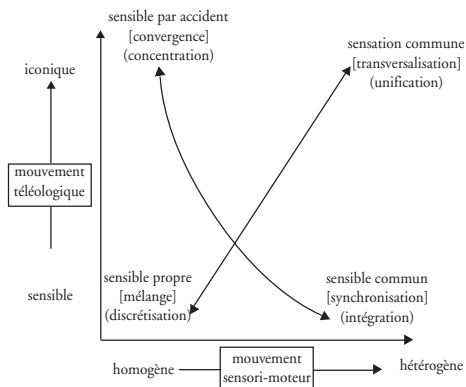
sensible par accident
[convergence]
(concentration)

sensation commune
[transversalisation]
(unification)

iconique

mouvement téléologique

sensible

sensible propre
[mélange]
(discrétisation)

sensible commun
[synchronisation]
(intégration)

homogène

mouvement sensori-moteur

hétérogène